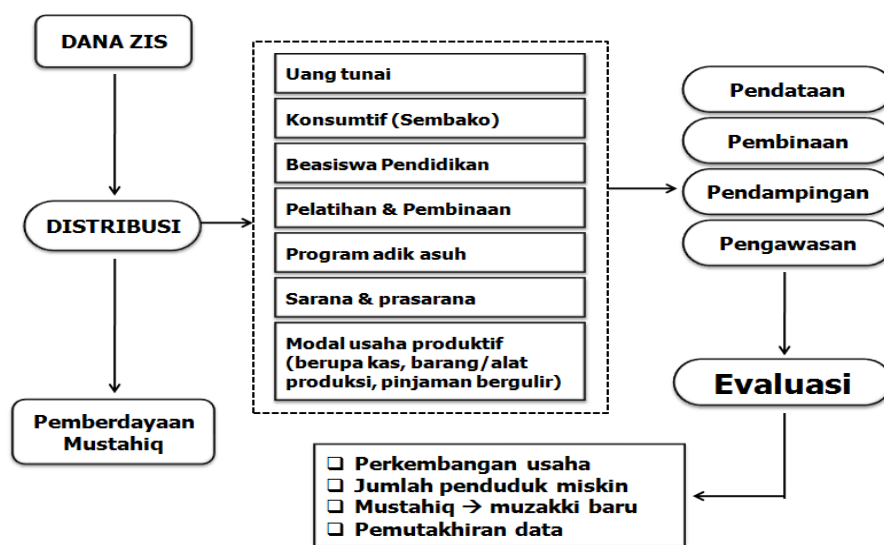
DANA ZIS

DISTRIBUSI

Pemberdayaan Mustahiq

Uang tunai

Konsumtif (Sembako)

Beasiswa Pendidikan

Pelatihan & Pembinaan

Program adik asuh

Sarana & prasarana

Modal usaha produktif (berupa kas, barang/alat produksi, pinjaman bergulir)

Pendataan

Pembinaan

Pendampingan

Pengawasan

Evaluasi

❑ Perkembangan usaha
❑ Jumlah penduduk miskin
❑ Mustahiq $\rightarrow$ muzakki baru
❑ Pemutakhiran data